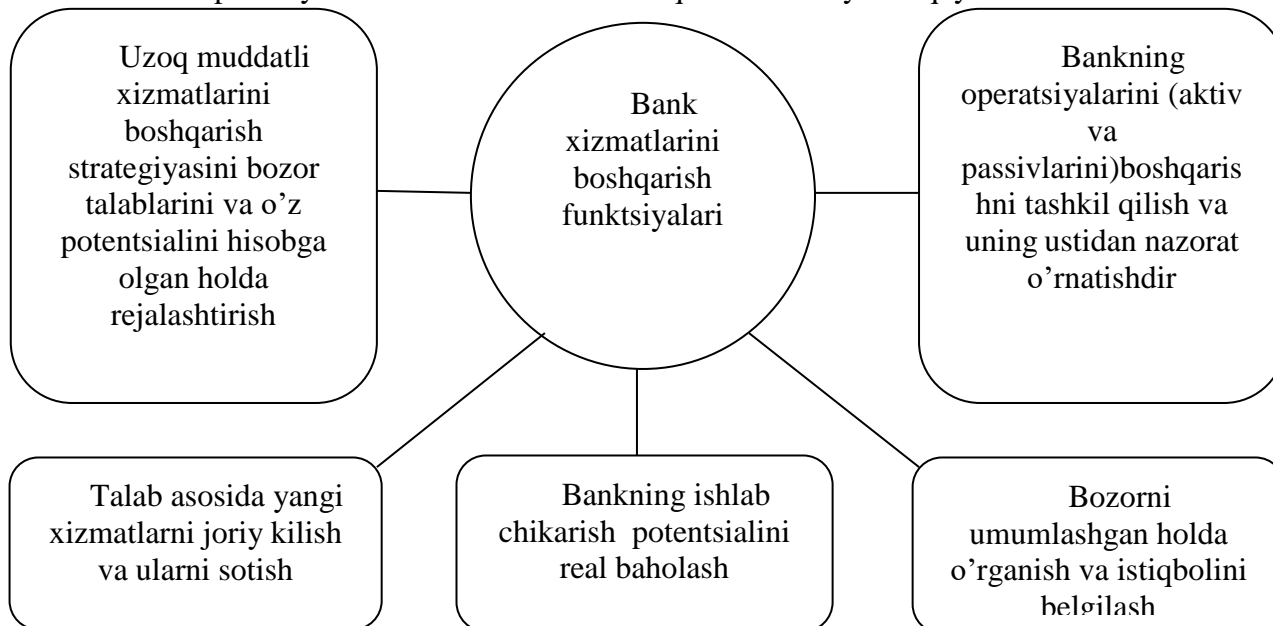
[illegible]

Uzoq muddatli xizmatlarini boshqarish strategiyasini bozor talablarini va o’z potentsialini hisobga olgan holda rejalashtirish

Bank xizmatlarini boshqarish funktsiyalari

Bankning operatsiyalarini (aktiv va passivlarini)boshqarishni tashkil qilish va uning ustidan nazorat o’rnatishdir

Talab asosida yangi xizmatlarni joriy kilish va ularni sotish

Bankning ishlab chikarish potentsialini real baholash

Bozorni umumlashgan holda o’rganish va istiqbolini belgilash